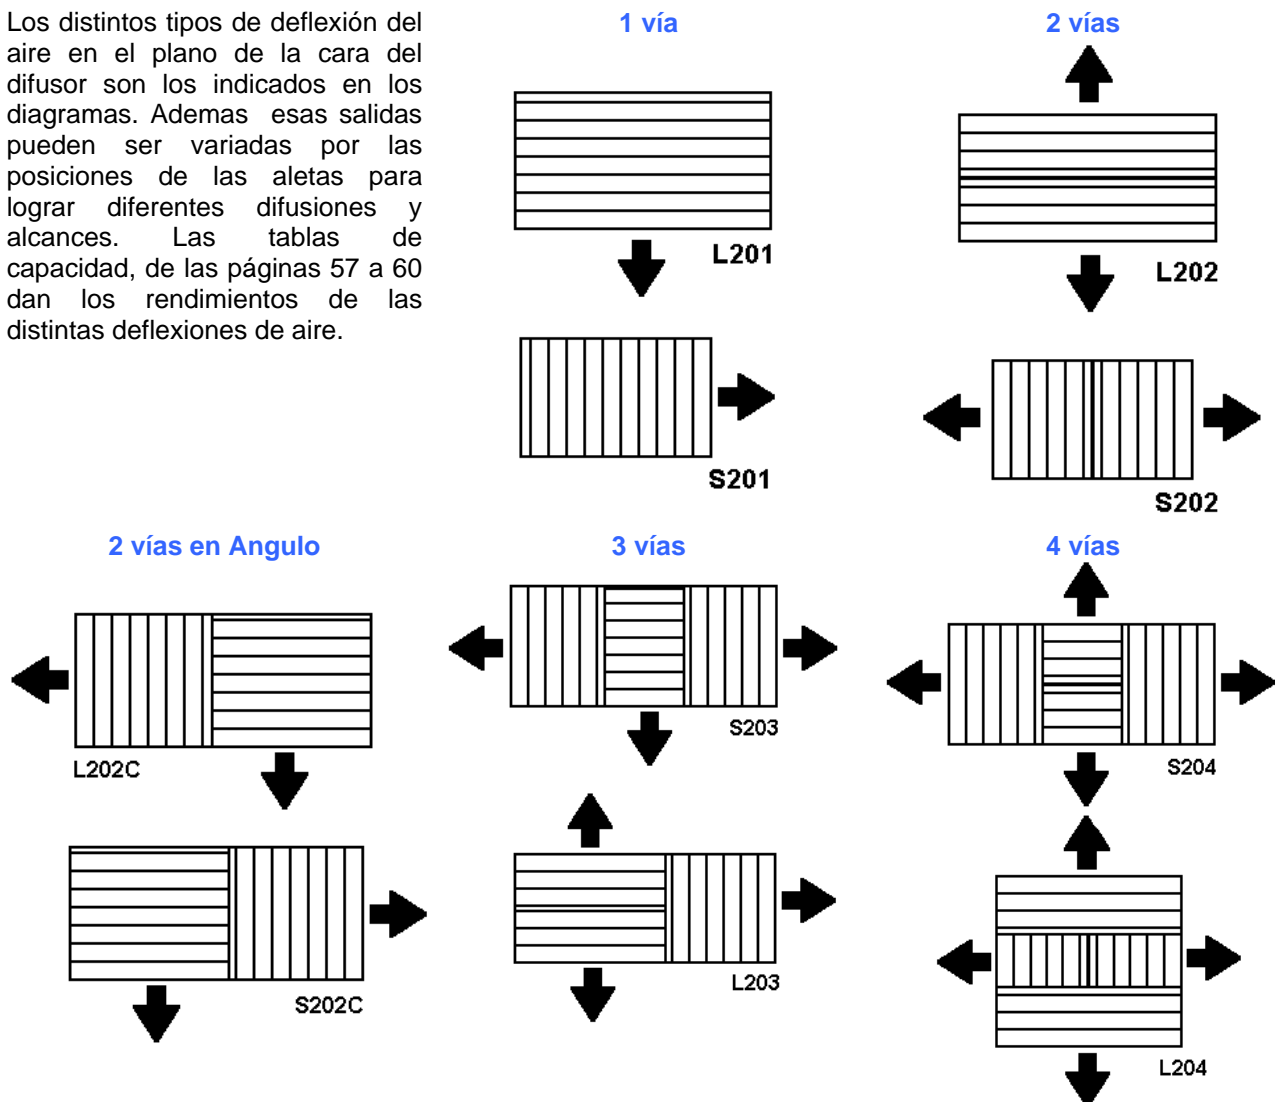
Los distintos tipos de deflexión del aire en el plano de la cara del difusor son los indicados en los diagramas. Ademas esas salidas pueden ser variadas por las posiciones de las aletas para lograr diferentes difusiones y alcances. Las tablas de capacidad, de las páginas 57 a 60 dan los rendimientos de las distintas deflexiones de aire.

1 vía

L201

S201

2 vías

L202

S202

2 vías en Angulo

L202C

S202C

3 vías

S203

L203

4 vías

S204

L204